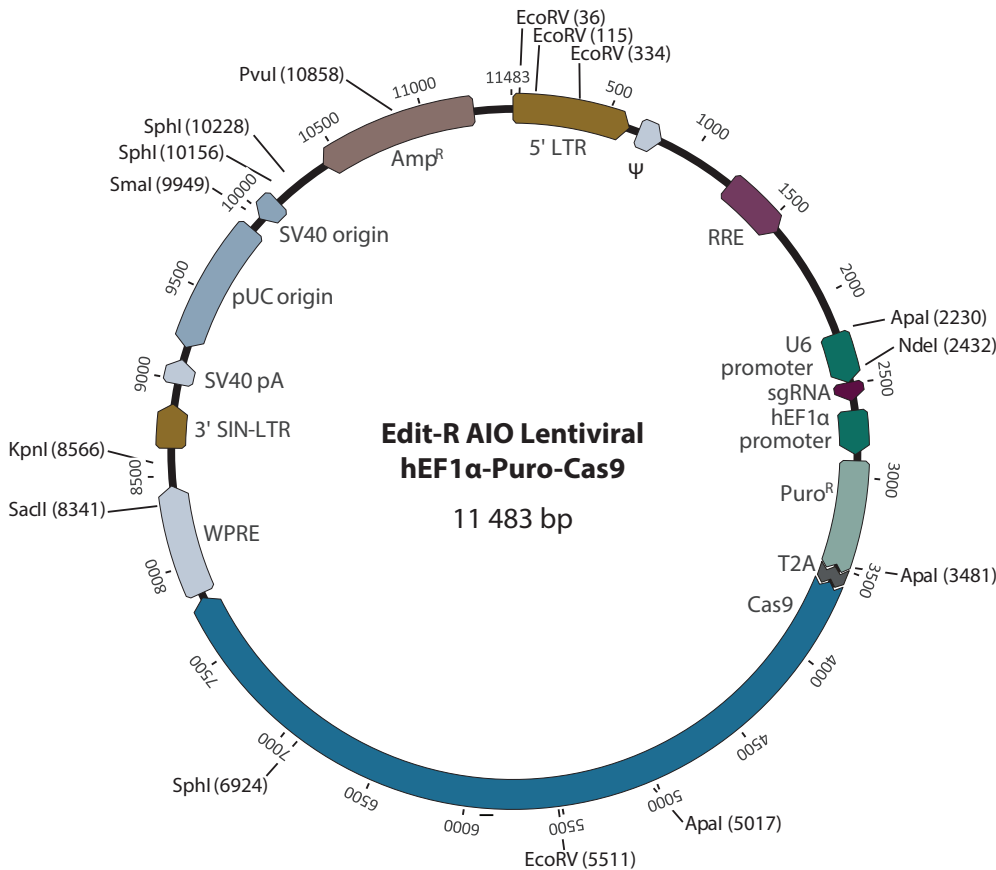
EcoRV (36)
EcoRV (115)
EcoRV (334)
11483
500
1000
1500
2000
2500
3000
3500
4000
4500
5000
5500
6000
6500
7000
7500
8000
8500
9000
9500
10000
10500
11000
PvuI (10858)
SphI (10228)
SphI (10156)
SmaI (9949)
KpnI (8566)
SacII (8341)
SphI (6924)
EcoRV (5511)
ApaI (5017)
ApaI (3481)
ApaI (2230)
NdeI (2432)
Amp$^R$
5' LTR
Ψ
RRE
U6 promoter
sgRNA
hEF1α promoter
Puro$^R$
T2A
Cas9
SV40 origin
pUC origin
SV40 pA
3' SIN-LTR
WPRE
Edit-R AIO Lentiviral hEF1α-Puro-Cas9
11 483 bp